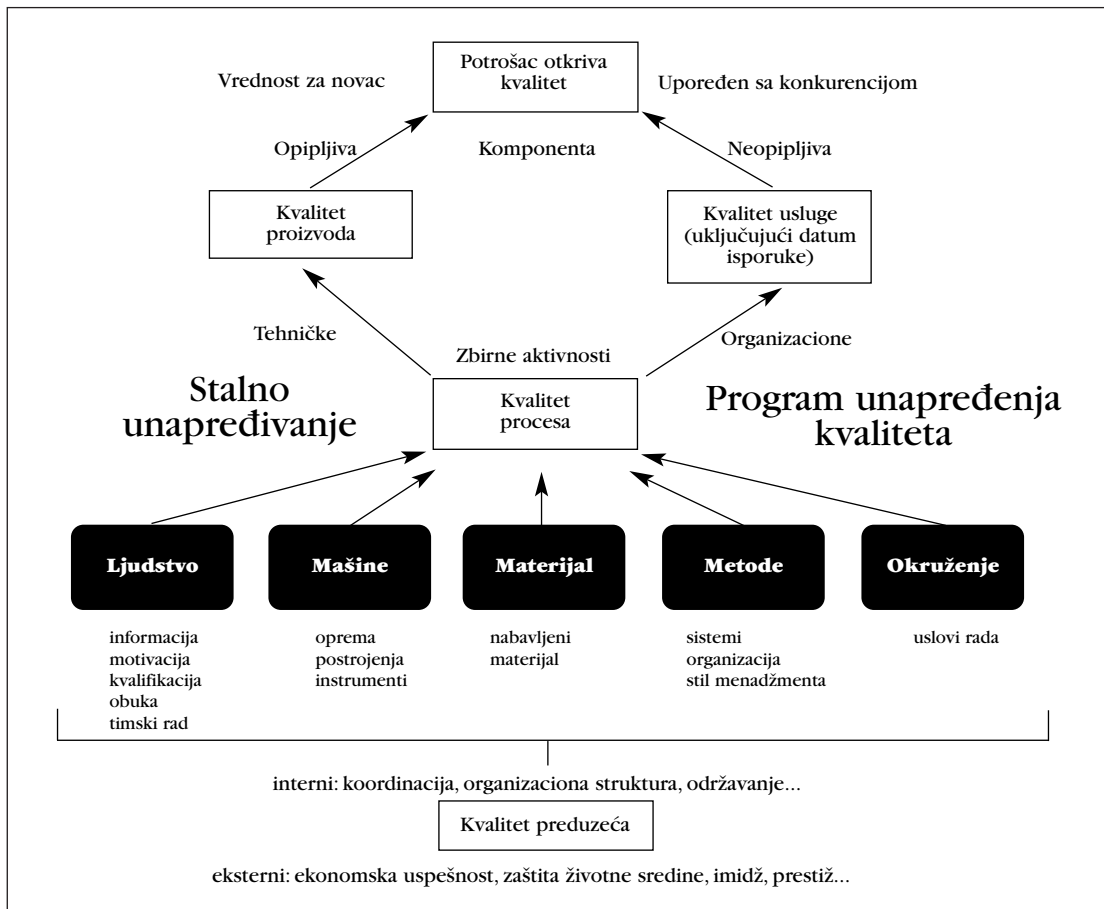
Potrošac otkriva kvalitet

Vrednost za novac

Upoređen sa konkurencijom

Opipljiva

Komponenta

Neopipljiva

Kvalitet proizvoda

Kvalitet usluge (uključujući datum isporuke)

Tehničke

Zbirne aktivnosti

Organizacione

Stalno unapređivanje

Kvalitet procesa

Program unapređenja kvaliteta

Ljudstvo

Mašine

Materijal

Metode

Okruženje

informacija
motivacija
kvalifikacija
obuka
timski rad

oprema
postrojenja
instrumenti

nabavljeni
materijal

sistemi
organizacija
stil menadžmenta

uslovi rada

interni: koordinacija, organizaciona struktura, održavanje...

Kvalitet preduzeća

eksterni: ekonomska uspešnost, zaštita životne sredine, imidž, prestiž...